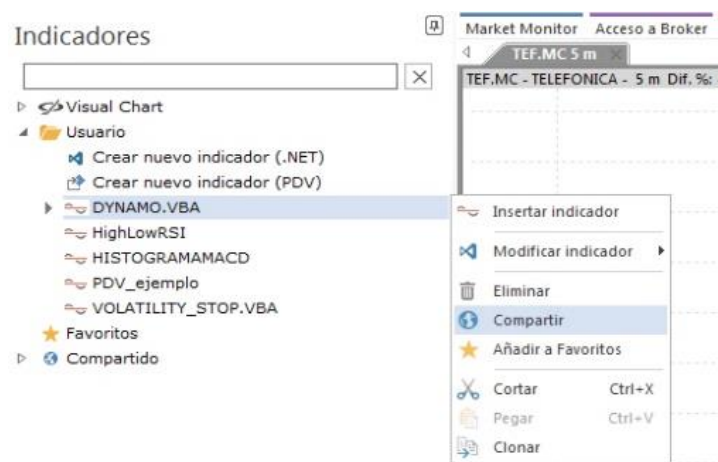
Indicadores

Visual Chart
Usuario
Crear nuevo indicador (.NET)
Crear nuevo indicador (PDV)
DYNAMO.VBA
HighLowRSI
HISTOGRAMAMACD
PDV_ejemplo
VOLATILITY_STOP.VBA
Favoritos
Compartido

Market Monitor
Acceso a Broker
TEF.MC 5 m
TEF.MC - TELEFONICA - 5 m Dif. %:

Insertar indicador
Modificar indicador
Eliminar
Compartir
Añadir a Favoritos
Cortar Ctrl+X
Pegar Ctrl+V
Clonar